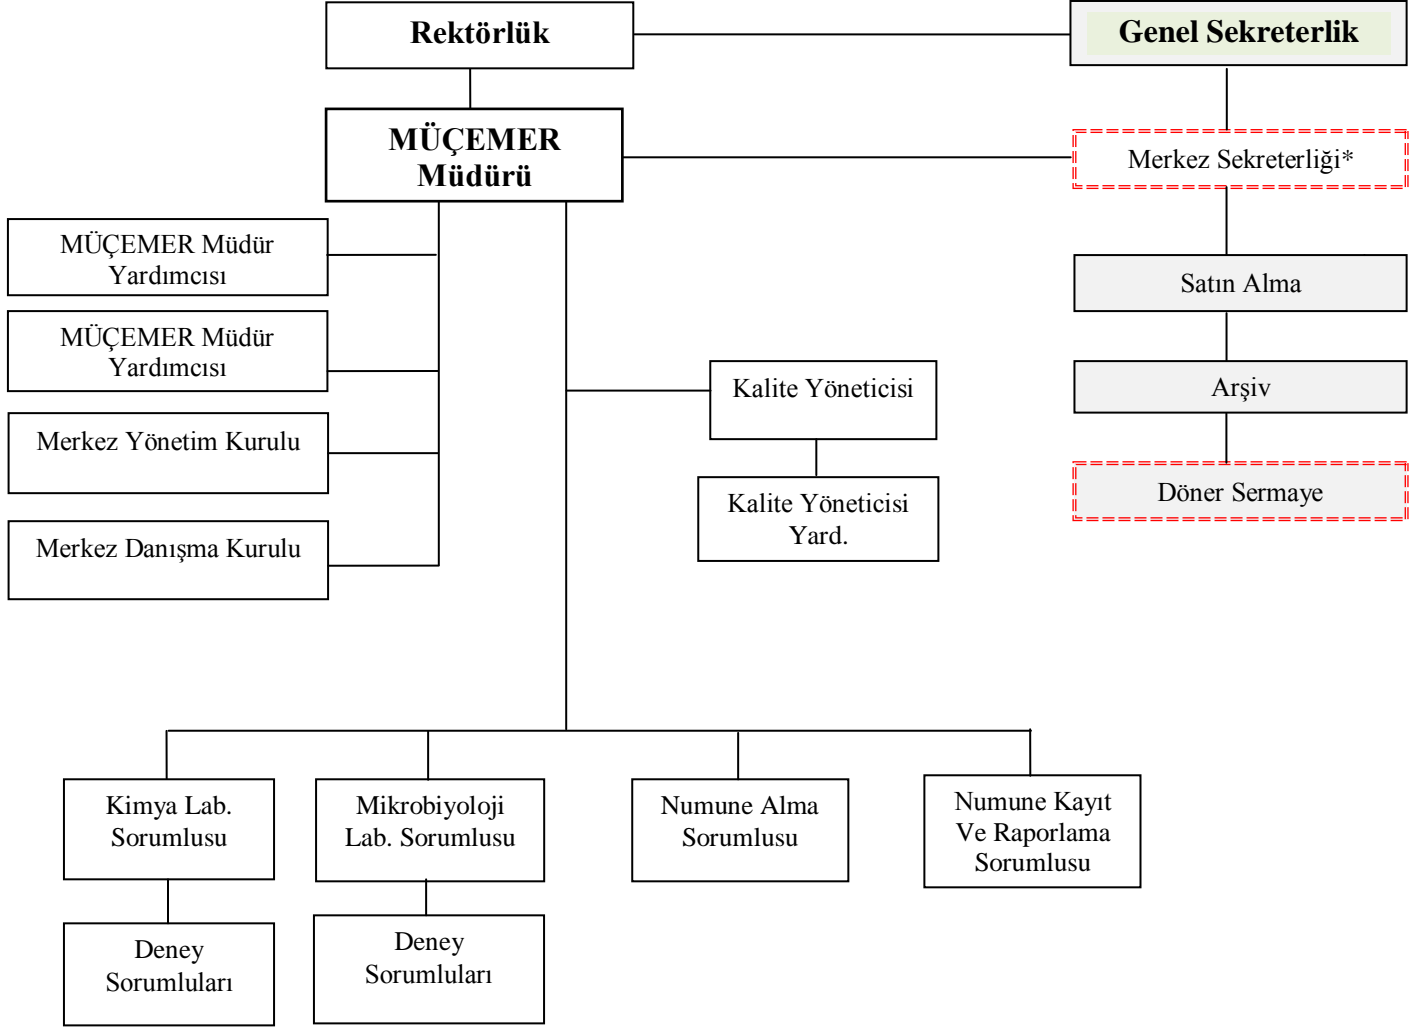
Rektörlük

Genel Sekreterlik

MÜÇEMER Müdürü

Merkez Sekreterliği*

MÜÇEMER Müdür Yardımcısı

MÜÇEMER Müdür Yardımcısı

Merkez Yönetim Kurulu

Merkez Danışma Kurulu

Satın Alma

Arşiv

Döner Sermaye

Kalite Yöneticisi

Kalite Yöneticisi Yard.

Kimya Lab. Sorumlusu

Mikrobiyoloji Lab. Sorumlusu

Numune Alma Sorumlusu

Numune Kayıt Ve Raporlama Sorumlusu

Deney Sorumluları

Deney Sorumluları